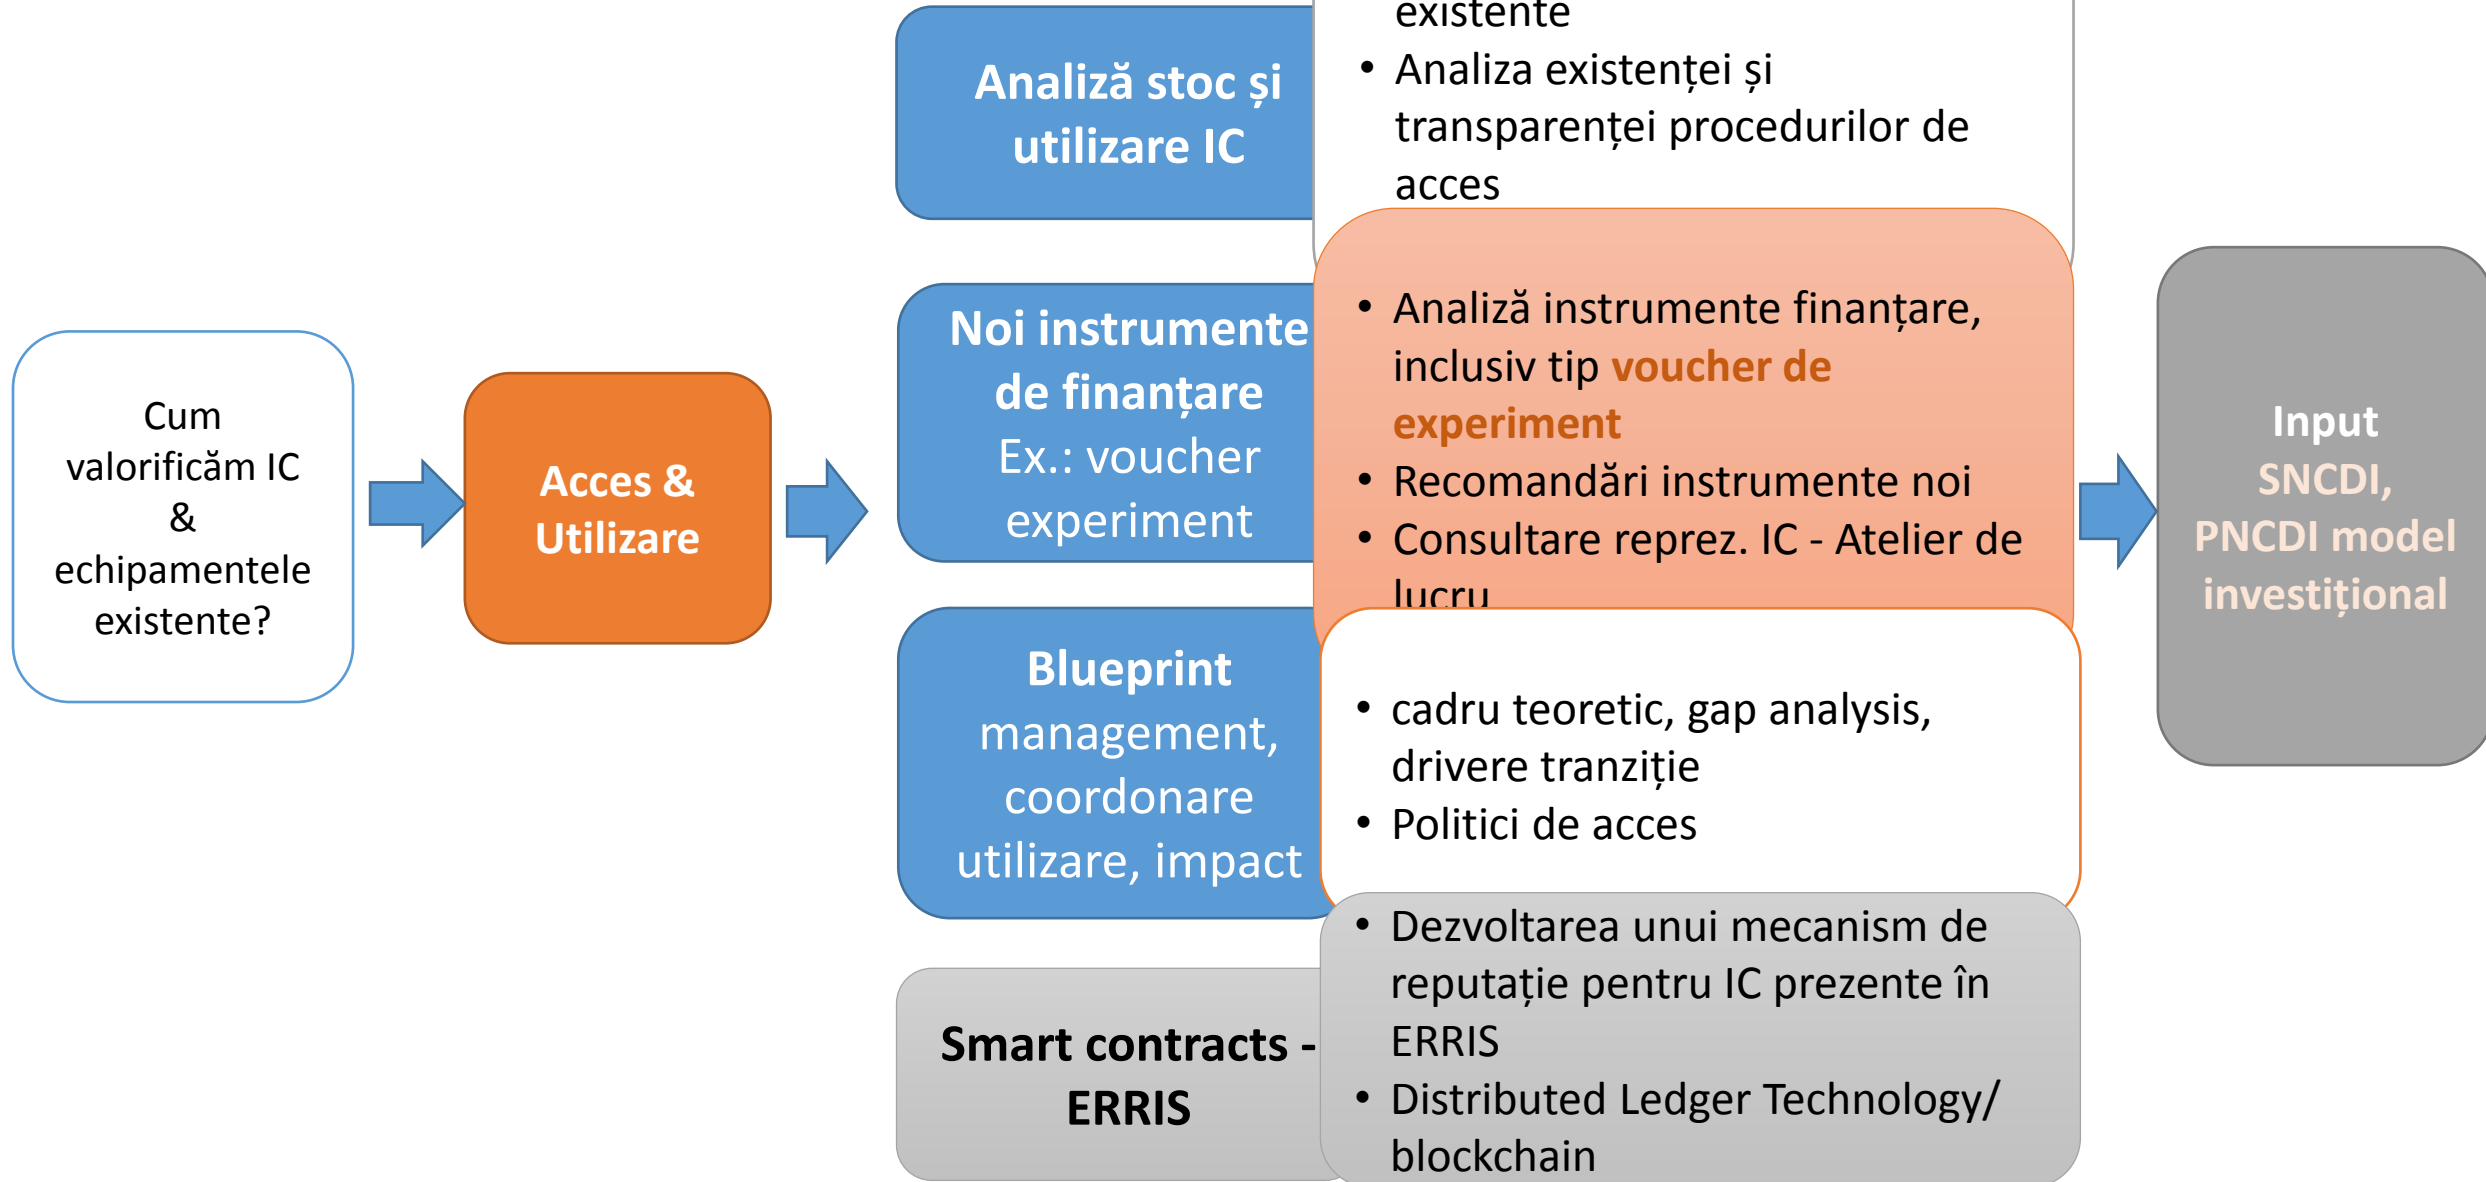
Cum valorificăm IC & echipamentele existente?

Acces & Utilizare

Analiză stoc și utilizare IC

existente

• Analiza existenței și transparenței procedurilor de acces

Noi instrumente de finanțare
Ex.: voucher experiment

• Analiză instrumente finanțare, inclusiv tip voucher de experiment
• Recomandări instrumente noi
• Consultare reprez. IC - Atelier de lucru

Blueprint management, coordonare utilizare, impact

• cadru teoretic, gap analysis, drivere tranziție
• Politici de acces

Smart contracts - ERRIS

• Dezvoltarea unui mecanism de reputație pentru IC prezente în ERRIS
• Distributed Ledger Technology/ blockchain

Input SNCDI, PNCDI model investițional